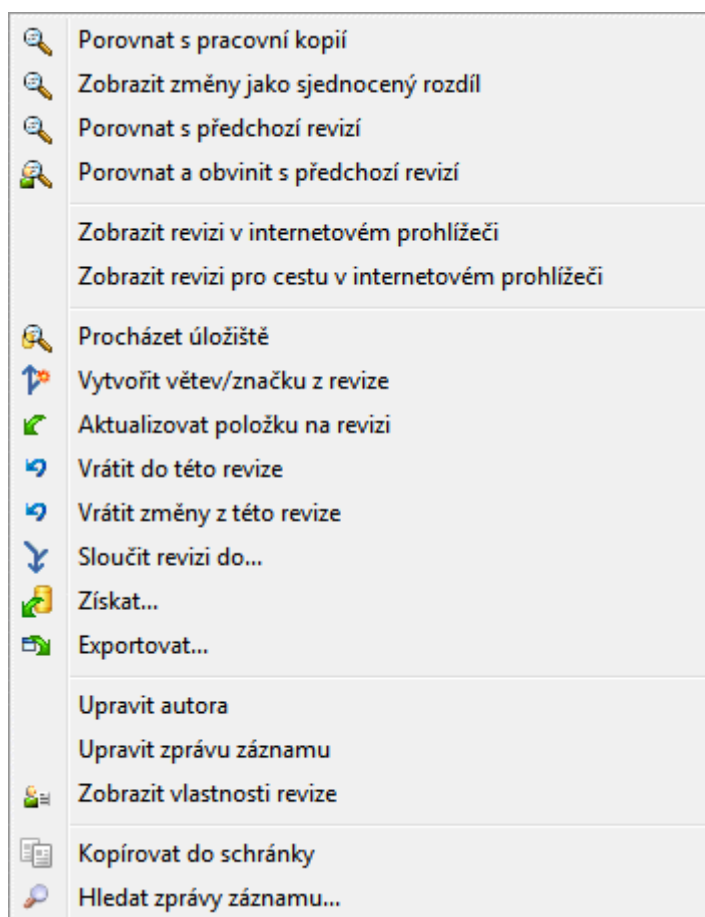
Porovnat s pracovní kopií
Zobrazit změny jako sjednocený rozdíl
Porovnat s předchozí revizí
Porovnat a obvinit s předchozí revizí

Zobrazit revizi v internetovém prohlížeči
Zobrazit revizi pro cestu v internetovém prohlížeči

Procházet úložiště
Vytvořit větev/značku z revize
Aktualizovat položku na revizi
Vrátit do této revize
Vrátit změny z této revize
Sloučit revizi do...
Získat...
Exportovat...

Upravit autora
Upravit zprávu záznamu
Zobrazit vlastnosti revize

Kopírovat do schránky
Hledat zprávy záznamu...